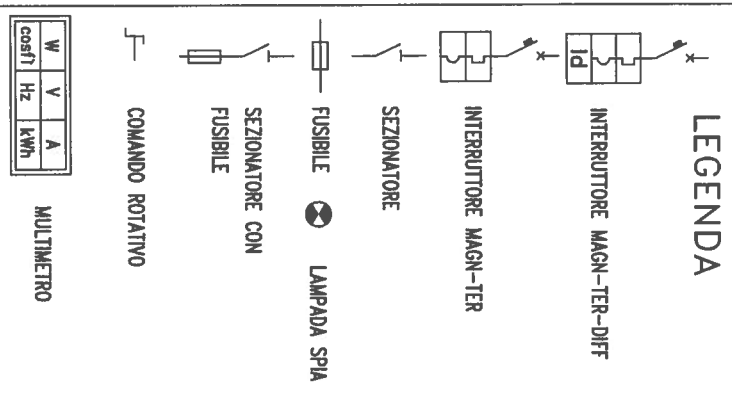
LEGENDA

Id

INTERRUTTORE MAGN-TER-DIFF

INTERRUTTORE MAGN-TER

SEZIONATORE

FUSIBILE

LAMPADA SPIA

SEZIONATORE CON FUSIBILE

COMANDO ROTATIVO

| W | V | A |
|---|---|---|
| cosf | Hz | kWh |

MULTIMETRO